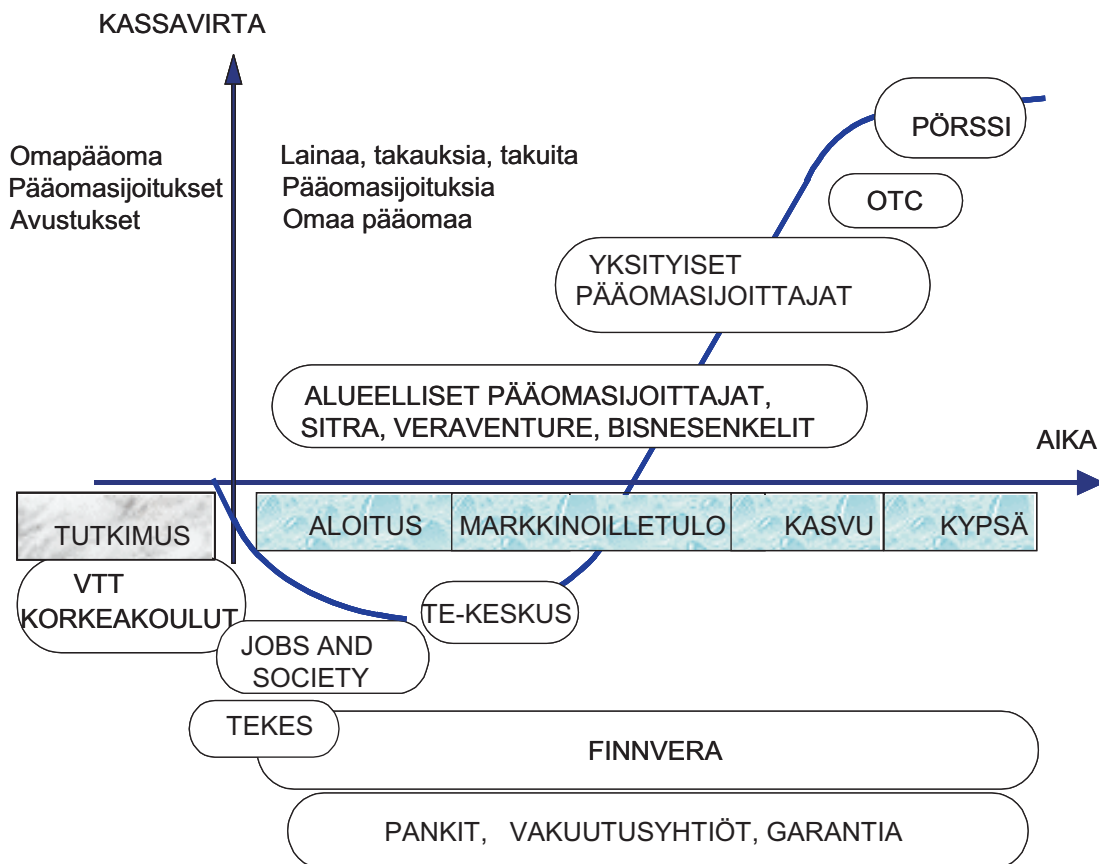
KASSAVIRTA

Omapääoma
Pääomasijoitukset
Avustukset

Lainaa, takauksia, takuita
Pääomasijoituksia
Omaa pääomaa

PÖRSSI

OTC

YKSITYISET PÄÄOMASIJOITTAJAT

ALUEELLISET PÄÄOMASIJOITTAJAT, SITRA, VERAVENTURE, BISNESENKELIT

AIKA

TUTKIMUS

ALOITUS

MARKKINOILLETULO

KASVU

KYPSÄ

VTT KORKEAKOULUT

TE-KESKUS

JOBS AND SOCIETY

TEKES

FINNVERA

PANKIT, VAKUUTUSYHTIÖT, GARANTIA